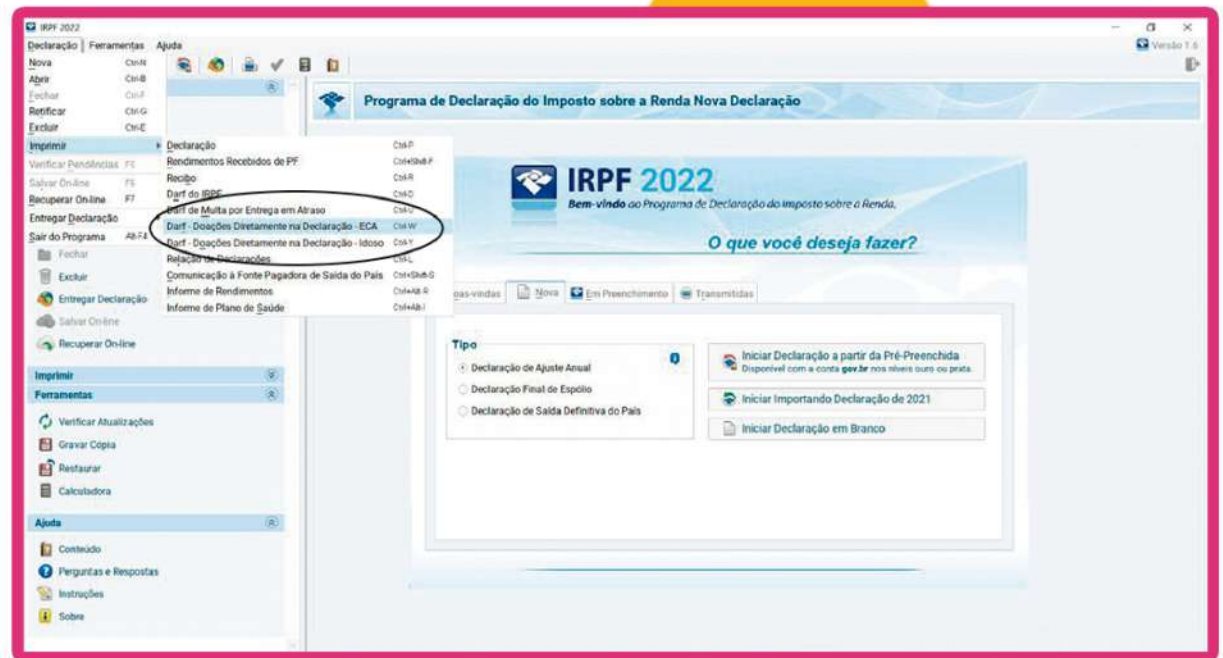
IRPF 2022

Declaração | Ferramentas Ajuda

Versão 1.6

Nova Ctrl-N
Abrir Ctrl-B
Fechar Ctrl-F
Retificar Ctrl-G
Excluir Ctrl-E
Imprimir
Verificar Pendências F6
Salvar On-line F6
Recuperar On-line F7
Entregar Declaração
Sair do Programa Alt-F4

Declaração Ctrl-P
Rendimentos Recebidos de PF Ctrl+Shift-F
Recibo Ctrl-R
Darf do IRPF Ctrl-D
Darf de Multa por Entrega em Atraso Ctrl-U
Darf - Doações Diretamente na Declaração - ECA Ctrl-W
Darf - Doações Diretamente na Declaração - Idoso Ctrl-Y
Relação de Declarações Ctrl-L
Comunicação à Fonte Pagadora de Saída do País Ctrl+Shift-S
Informe de Rendimentos Ctrl+Alt-R
Informe de Plano de Saúde Ctrl+Alt-I

Fechar
Excluir
Entregar Declaração
Salvar On-line
Recuperar On-line

Imprimir
Ferramentas
Verificar Atualizações
Gravar Cópia
Restaurar
Calculadora

Ajuda
Conteúdo
Perguntas e Respostas
Instruções
Sobre

Programa de Declaração do Imposto sobre a Renda Nova Declaração

IRPF 2022
Bem-vindo ao Programa de Declaração do imposto sobre a Renda.

O que você deseja fazer?

Boas-vindas | Nova | Em Preenchimento | Transmitidas

Tipo
Declaração de Ajuste Anual
Declaração Final de Espólio
Declaração de Saída Definitiva do País

Iniciar Declaração a partir da Pré-Preenchida
Disponível com a conta gov.br nos níveis ouro ou prata.
Iniciar Importando Declaração de 2021
Iniciar Declaração em Branco